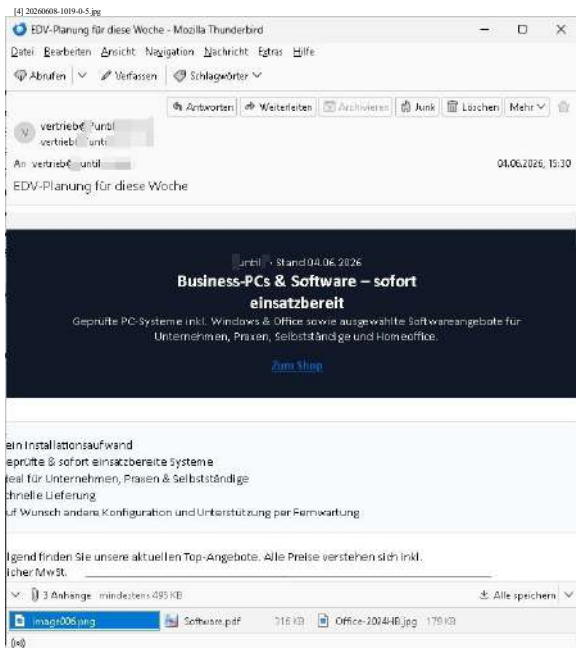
[4] 20260608-1019-0-5.jpg

EDV-Planung für diese Woche - Mozilla Thunderbird

Datei Bearbeiten Ansicht Navigation Nachricht Extras Hilfe

Abrufen | Verfassen | Schlagwörter

Antworten | Weiterleiten | Archivieren | Junk | Löschen | Mehr

vertrieb@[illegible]untl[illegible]
vertrieb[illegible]unti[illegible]

An vertrieb@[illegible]until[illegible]

04.06.2026, 15:30

EDV-Planung für diese Woche

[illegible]until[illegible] · Stand 04.06.2026

Business-PCs & Software – sofort einsatzbereit

Geprüfte PC-Systeme inkl. Windows & Office sowie ausgewählte Softwareangebote für Unternehmen, Praxen, Selbstständige und Homeoffice.

Zum Shop

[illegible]ein Installationsaufwand
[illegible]eprüfte & sofort einsatzbereite Systeme
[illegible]deal für Unternehmen, Praxen & Selbstständige
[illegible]chnelle Lieferung
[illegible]uf Wunsch andere Konfiguration und Unterstützung per Fernwartung

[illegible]lgend finden Sie unsere aktuellen Top-Angebote. Alle Preise verstehen sich inkl. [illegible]licher MwSt.

3 Anhänge mindestens 495 KB

Alle speichern

image006.png | Software.pdf 316 KB | Office-2024HB.jpg 179 KB

((o))